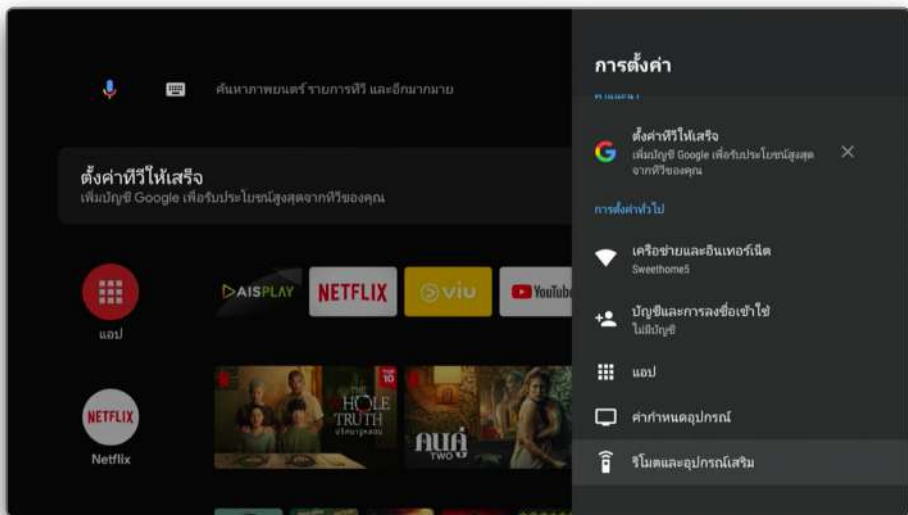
ค้นหาภาพยนตร์ รายการทีวี และอีกมากมาย

ตั้งค่าทีวีให้เสร็จ
เพิ่มบัญชี Google เพื่อรับประโยชน์สูงสุดจากทีวีของคุณ

แอป

AISPLAY NETFLIX viu YouTube

THE HOLE TRUTH

คนดี TWO

NETFLIX
Netflix

การตั้งค่า

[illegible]

ตั้งค่าทีวีให้เสร็จ
เพิ่มบัญชี Google เพื่อรับประโยชน์สูงสุดจากทีวีของคุณ

การตั้งค่าทั่วไป

เครือข่ายและอินเทอร์เน็ต
Sweethome5

บัญชีและการลงชื่อเข้าใช้
ไม่มีบัญชี

แอป

ค่ากำหนดอุปกรณ์

รีโมตและอุปกรณ์เสริม